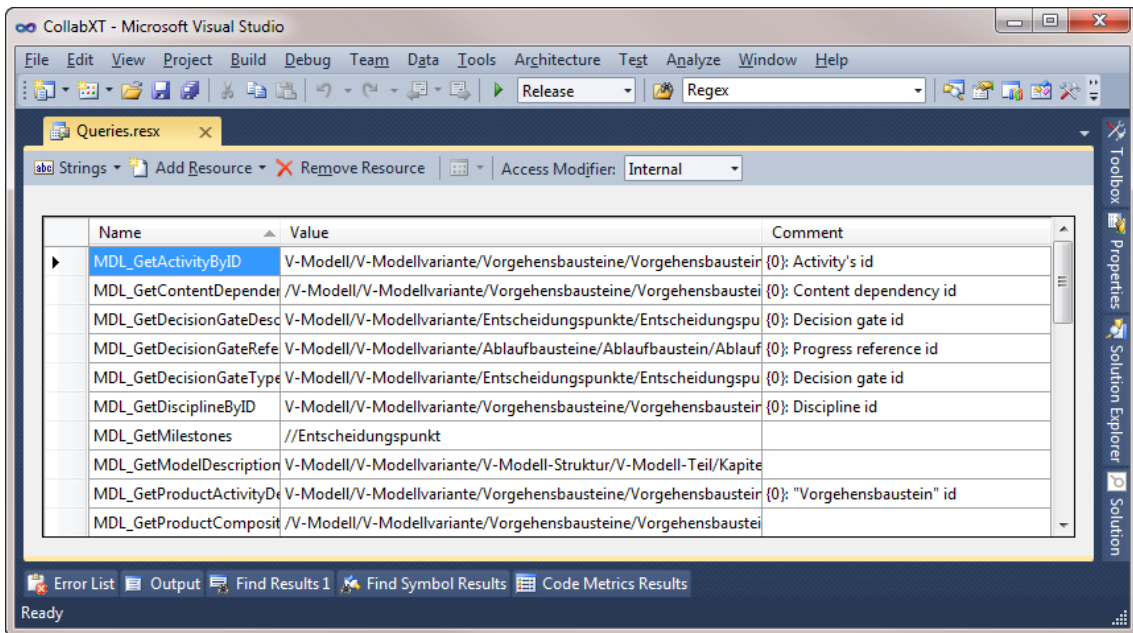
CollabXT - Microsoft Visual Studio

File Edit View Project Build Debug Team Data Tools Architecture Test Analyze Window Help

Release Regex

Queries.resx

Strings Add Resource Remove Resource Access Modifier: Internal

| Name | Value | Comment |
|---|---|---|
| MDL_GetActivityByID | V-Modell/V-Modellvariante/Vorgehensbausteine/Vorgehensbaustein | {0}: Activity's id |
| MDL_GetContentDepender | /V-Modell/V-Modellvariante/Vorgehensbausteine/Vorgehensbaustei | {0}: Content dependency id |
| MDL_GetDecisionGateDesc | V-Modell/V-Modellvariante/Entscheidungspunkte/Entscheidungspu | {0}: Decision gate id |
| MDL_GetDecisionGateRefe | V-Modell/V-Modellvariante/Ablaufbausteine/Ablaufbaustein/Ablauf | {0}: Progress reference id |
| MDL_GetDecisionGateType | V-Modell/V-Modellvariante/Entscheidungspunkte/Entscheidungspu | {0}: Decision gate id |
| MDL_GetDisciplineByID | V-Modell/V-Modellvariante/Vorgehensbausteine/Vorgehensbaustein | {0}: Discipline id |
| MDL_GetMilestones | //Entscheidungspunkt | |
| MDL_GetModelDescription | V-Modell/V-Modellvariante/V-Modell-Struktur/V-Modell-Teil/Kapite | |
| MDL_GetProductActivityDe | V-Modell/V-Modellvariante/Vorgehensbausteine/Vorgehensbaustein | {0}: "Vorgehensbaustein" id |
| MDL_GetProductComposit | /V-Modell/V-Modellvariante/Vorgehensbausteine/Vorgehensbaustei | |

Toolbox Properties Solution Explorer Solution

Error List Output Find Results 1 Find Symbol Results Code Metrics Results

Ready